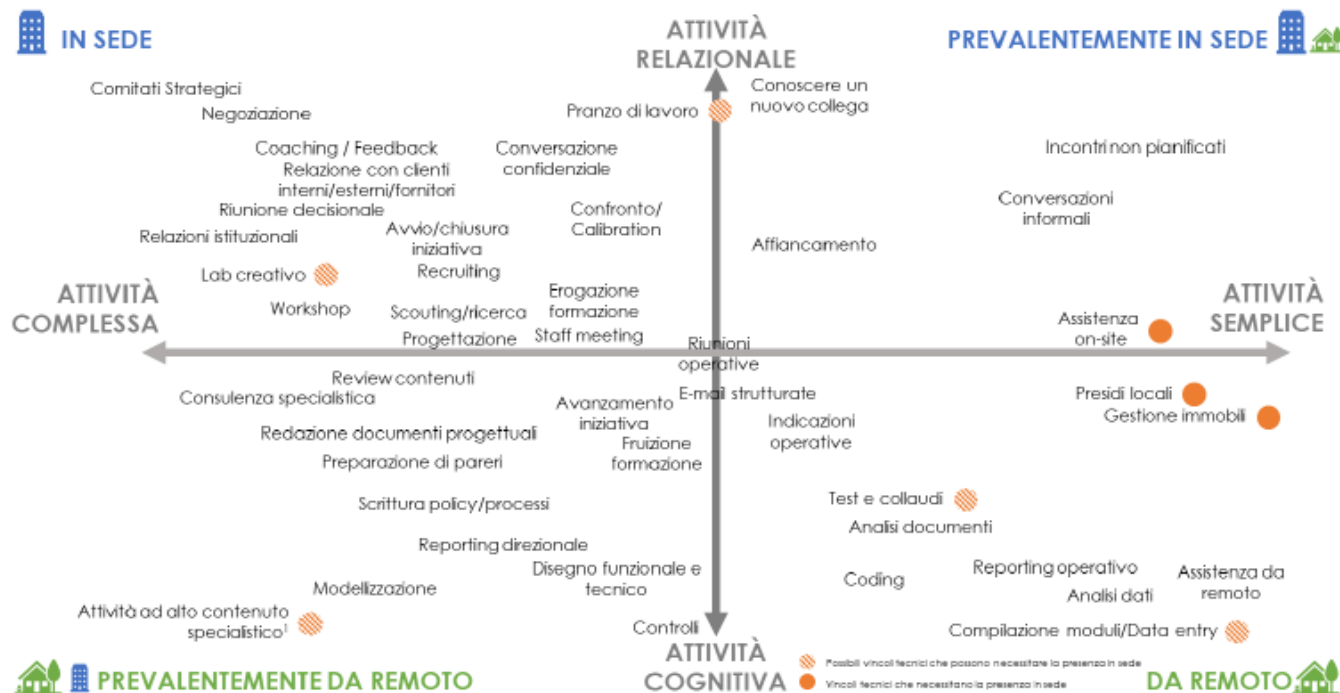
IN SEDE

ATTIVITÀ RELAZIONALE

PREVALENTEMENTE IN SEDE

Comitati Strategici

Negoziazione

Pranzo di lavoro

Conoscere un nuovo collega

Coaching / Feedback

Relazione con clienti interni/esterni/fornitori

Conversazione confidenziale

Incontri non pianificati

Riunione decisionale

Confronto/ Calibration

Conversazioni informali

Relazioni istituzionali

Avvio/chiusura iniziativa

Affiancamento

Recruiting

Lab creativo

ATTIVITÀ COMPLESSA

Workshop

Scouting/ricerca

Erogazione formazione

ATTIVITÀ SEMPLICE

Progettazione

Staff meeting

Riunioni operative

Assistenza on-site

Review contenuti

Consulenza specialistica

E-mail strutturate

Presidi locali

Avanzamento iniziativa

Gestione immobili

Indicazioni operative

Redazione documenti progettuali

Fruizione formazione

Preparazione di pareri

Scrittura policy/processi

Test e collaudi

Analisi documenti

Reporting direzionale

Disegno funzionale e tecnico

Reporting operativo

Assistenza da remoto

Coding

Modellizzazione

Analisi dati

Attività ad alto contenuto specialistico$^1$

Controlli

Compilazione moduli/Data entry

PREVALENTEMENTE DA REMOTO

ATTIVITÀ COGNITIVA

Possibili vincoli tecnici che possono necessitare la presenza in sede

Vincoli tecnici che necessitano la presenza in sede

DA REMOTO